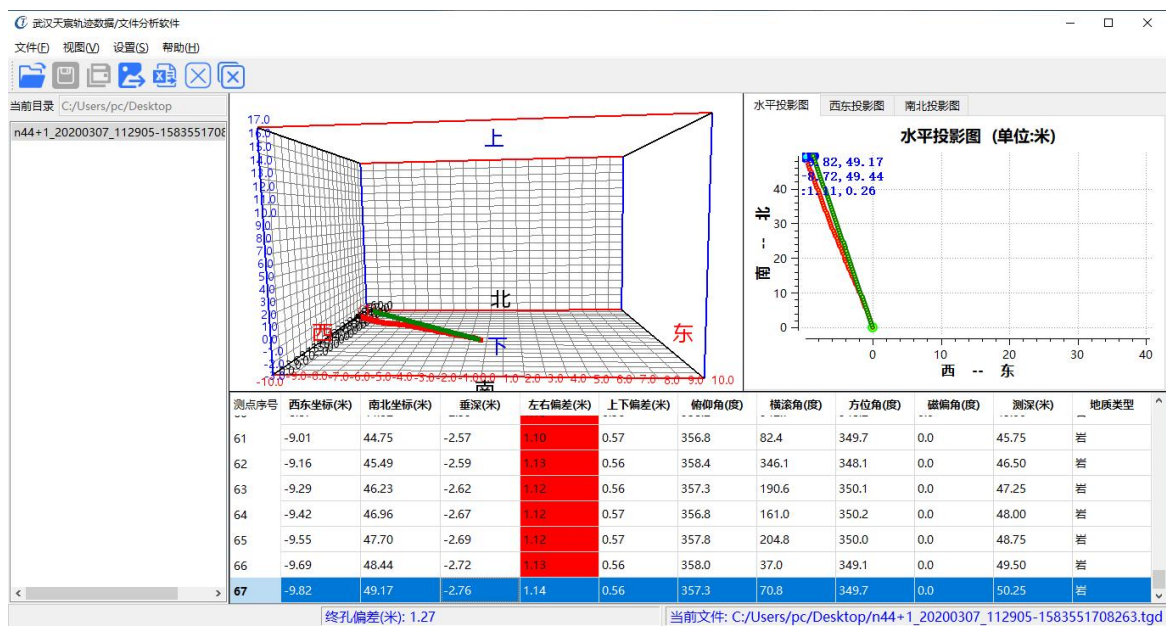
武汉天宸轨迹数据/文件分析软件

文件(F) 视图(V) 设置(S) 帮助(H)

当前目录 C:/Users/pc/Desktop

n44+1_20200307_112905-158355170

17.0 16.0 15.0 14.0 13.0 12.0 11.0 10.0 9.0 8.0 7.0 6.0 5.0 4.0 3.0 2.0 1.0 0.0 -1.0 -10.0

上

北

西

下

东

南

-9.0 -8.0 -7.0 -6.0 -5.0 -4.0 -3.0 -2.0 -1.0 0.0 1.0 2.0 3.0 4.0 5.0 6.0 7.0 8.0 9.0 10.0

水平投影图 西东投影图 南北投影图

水平投影图 (单位:米)

82, 49.17
-8.72, 49.44
:1.11, 0.26

南 -- 北

40 30 20 10 0

0 10 20 30 40

西 -- 东

| 测点序号 | 西东坐标(米) | 南北坐标(米) | 垂深(米) | 左右偏差(米) | 上下偏差(米) | 俯仰角(度) | 横滚角(度) | 方位角(度) | 磁偏角(度) | 测深(米) | 地质类型 |
|---|---|---|---|---|---|---|---|---|---|---|---|
| 61 | -9.01 | 44.75 | -2.57 | 1.10 | 0.57 | 356.8 | 82.4 | 349.7 | 0.0 | 45.75 | 岩 |
| 62 | -9.16 | 45.49 | -2.59 | 1.13 | 0.56 | 358.4 | 346.1 | 348.1 | 0.0 | 46.50 | 岩 |
| 63 | -9.29 | 46.23 | -2.62 | 1.12 | 0.56 | 357.3 | 190.6 | 350.1 | 0.0 | 47.25 | 岩 |
| 64 | -9.42 | 46.96 | -2.67 | 1.12 | 0.57 | 356.8 | 161.0 | 350.2 | 0.0 | 48.00 | 岩 |
| 65 | -9.55 | 47.70 | -2.69 | 1.12 | 0.57 | 357.8 | 204.8 | 350.0 | 0.0 | 48.75 | 岩 |
| 66 | -9.69 | 48.44 | -2.72 | 1.13 | 0.56 | 358.0 | 37.0 | 349.1 | 0.0 | 49.50 | 岩 |
| 67 | -9.82 | 49.17 | -2.76 | 1.14 | 0.56 | 357.3 | 70.8 | 349.7 | 0.0 | 50.25 | 岩 |

终孔偏差(米): 1.27

当前文件: C:/Users/pc/Desktop/n44+1_20200307_112905-1583551708263.tgd